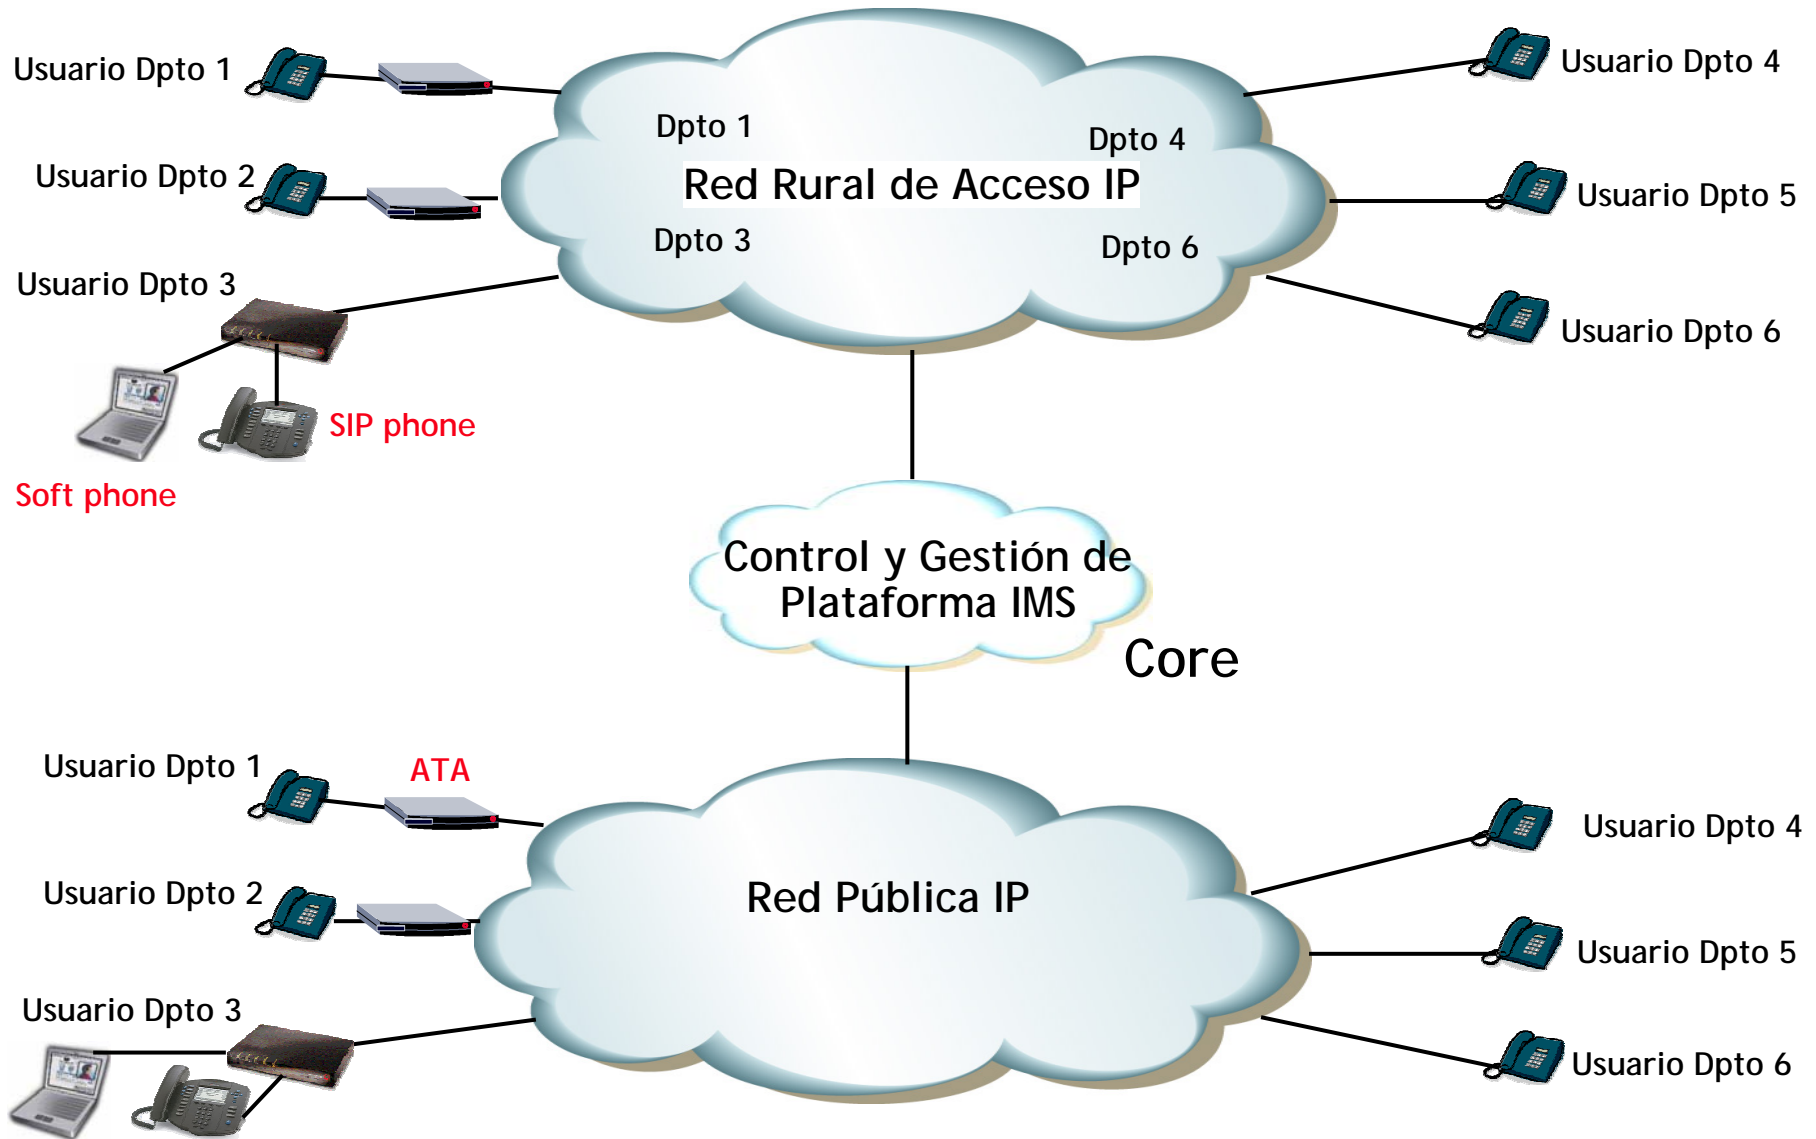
Usuario Dpto 1

Usuario Dpto 2

Usuario Dpto 3

Dpto 1

Dpto 4

Red Rural de Acceso IP

Dpto 3

Dpto 6

Usuario Dpto 4

Usuario Dpto 5

Usuario Dpto 6

SIP phone

Soft phone

Control y Gestión de Plataforma IMS

Core

Usuario Dpto 1

ATA

Usuario Dpto 2

Usuario Dpto 3

Red Pública IP

Usuario Dpto 4

Usuario Dpto 5

Usuario Dpto 6